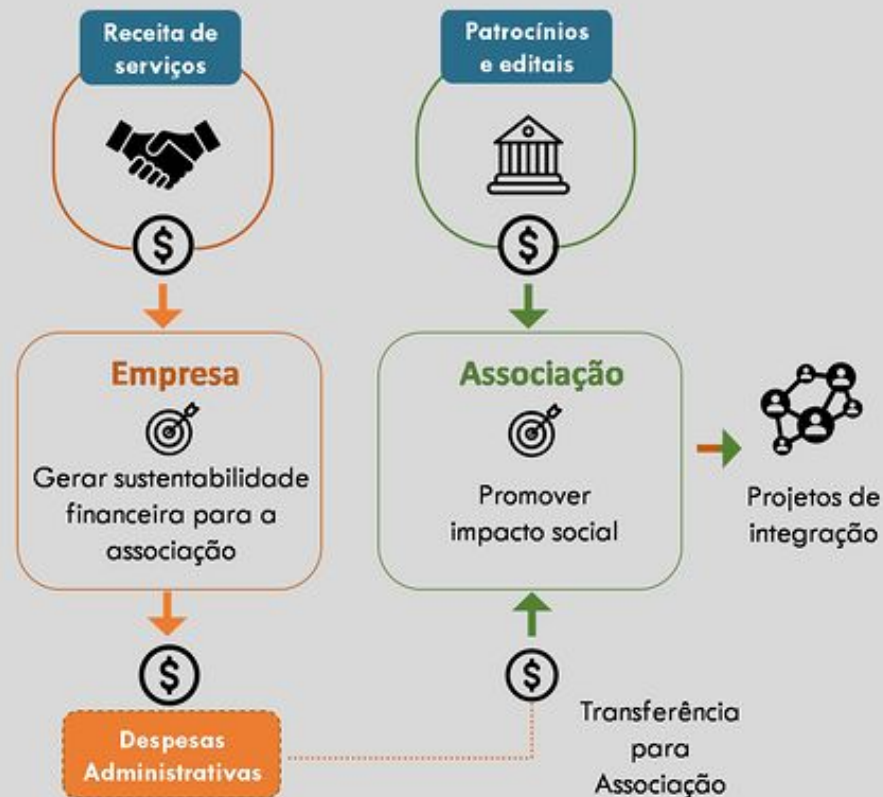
Receita de serviços

$

Patrocínios e editais

$

Empresa

Gerar sustentabilidade financeira para a associação

$

Despesas Administrativas

Associação

Promover impacto social

$

Transferência para Associação

Projetos de integração